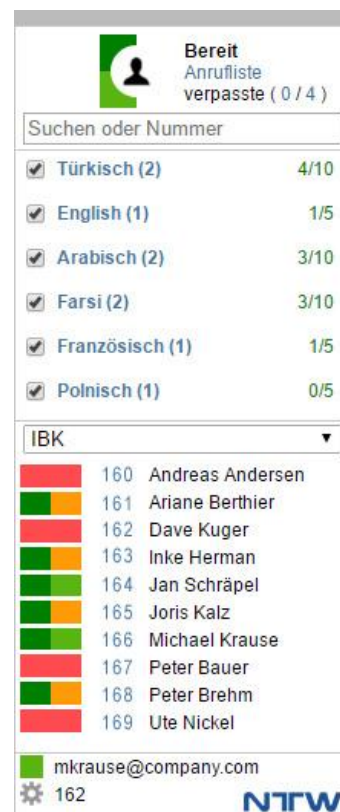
Bereit
Anrufliste
verpasste ( 0 / 4 )

Suchen oder Nummer

Türkisch (2) 4/10
English (1) 1/5
Arabisch (2) 3/10
Farsi (2) 3/10
Französisch (1) 1/5
Polnisch (1) 0/5

IBK

160 Andreas Andersen
161 Ariane Berthier
162 Dave Kuger
163 Inke Herman
164 Jan Schräpel
165 Joris Kalz
166 Michael Krause
167 Peter Bauer
168 Peter Brehm
169 Ute Nickel

mkrause@company.com
162
NTW